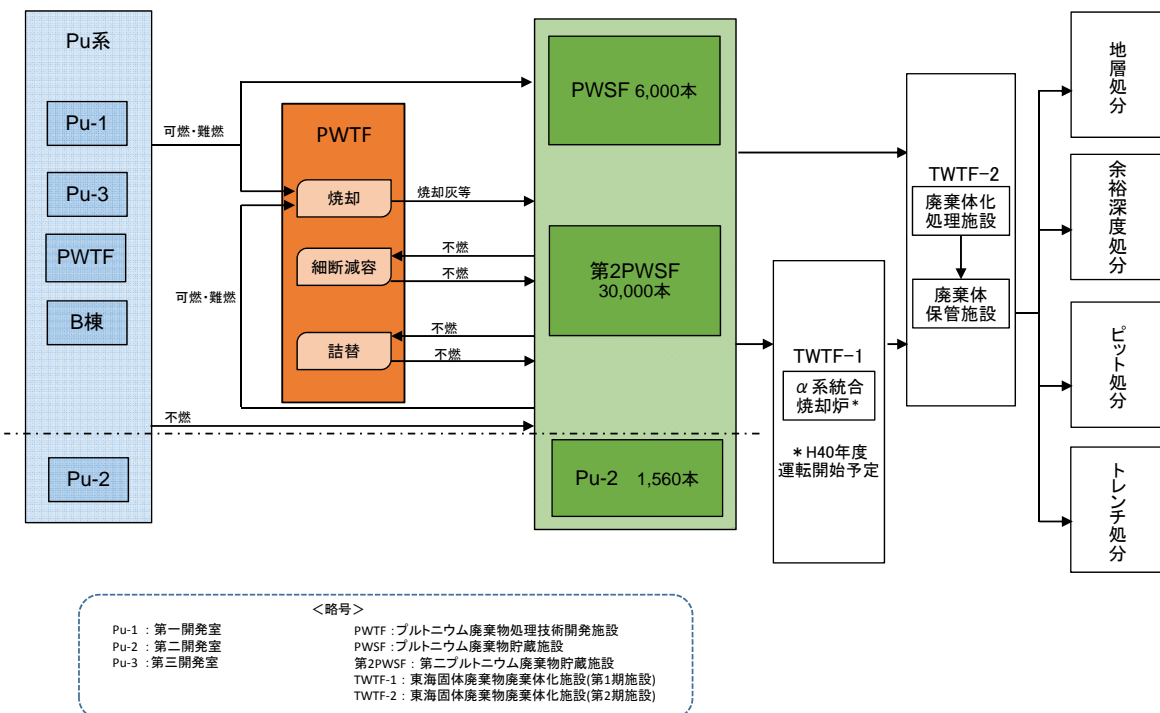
Pu系

Pu-1

Pu-3

PWTF

B棟

Pu-2

可燃・難燃

可燃・難燃

不燃

PWTF

焼却

細断減容

詰替

焼却灰等

不燃

不燃

不燃

不燃

PWSF 6,000本

第2PWSF 30,000本

Pu-2 1,560本

TWTF−1

α系統合焼却炉*

*H40年度運転開始予定

TWTF−2

廃棄体化処理施設

廃棄体保管施設

地層処分

余裕深度処分

ピット処分

トレンチ処分

<略号>

Pu-1 :第一開発室
Pu-2 :第二開発室
Pu-3 :第三開発室

PWTF :プルトニウム廃棄物処理技術開発施設
PWSF :プルトニウム廃棄物貯蔵施設
第2PWSF:第二プルトニウム廃棄物貯蔵施設
TWTF-1:東海固体廃棄物廃棄体化施設(第1期施設)
TWTF-2:東海固体廃棄物廃棄体化施設(第2期施設)